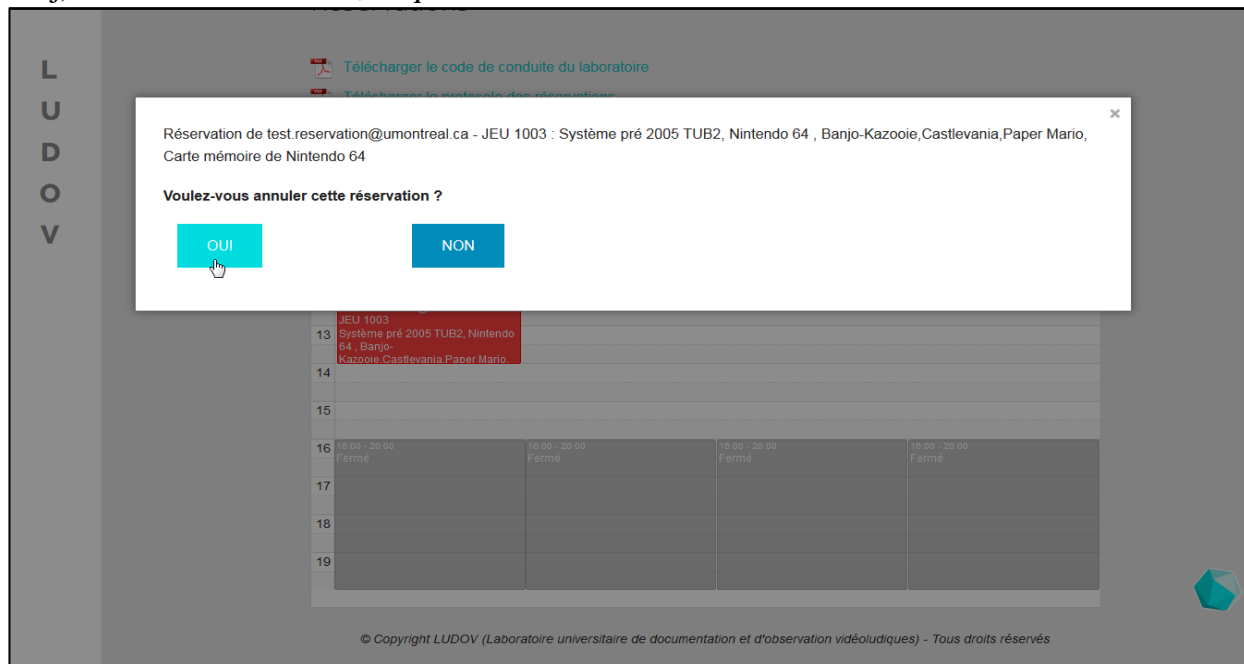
L
U
D
O
V

Télécharger le code de conduite du laboratoire

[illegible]

×

Réservation de test.reservation@umontreal.ca - JEU 1003 : Système pré 2005 TUB2, Nintendo 64 , Banjo-Kazooie,Castlevania,Paper Mario, Carte mémoire de Nintendo 64

Voulez-vous annuler cette réservation ?

OUI

NON

JEU 1003
13 Système pré 2005 TUB2, Nintendo 64 , Banjo-Kazooie,Castlevania,Paper Mario

14

15

16 16:00 - 20:00 Fermé

16:00 - 20:00 Fermé

16:00 - 20:00 Fermé

16:00 - 20:00 Fermé

17

18

19

© Copyright LUDOV (Laboratoire universitaire de documentation et d'observation vidéoludiques) - Tous droits réservés